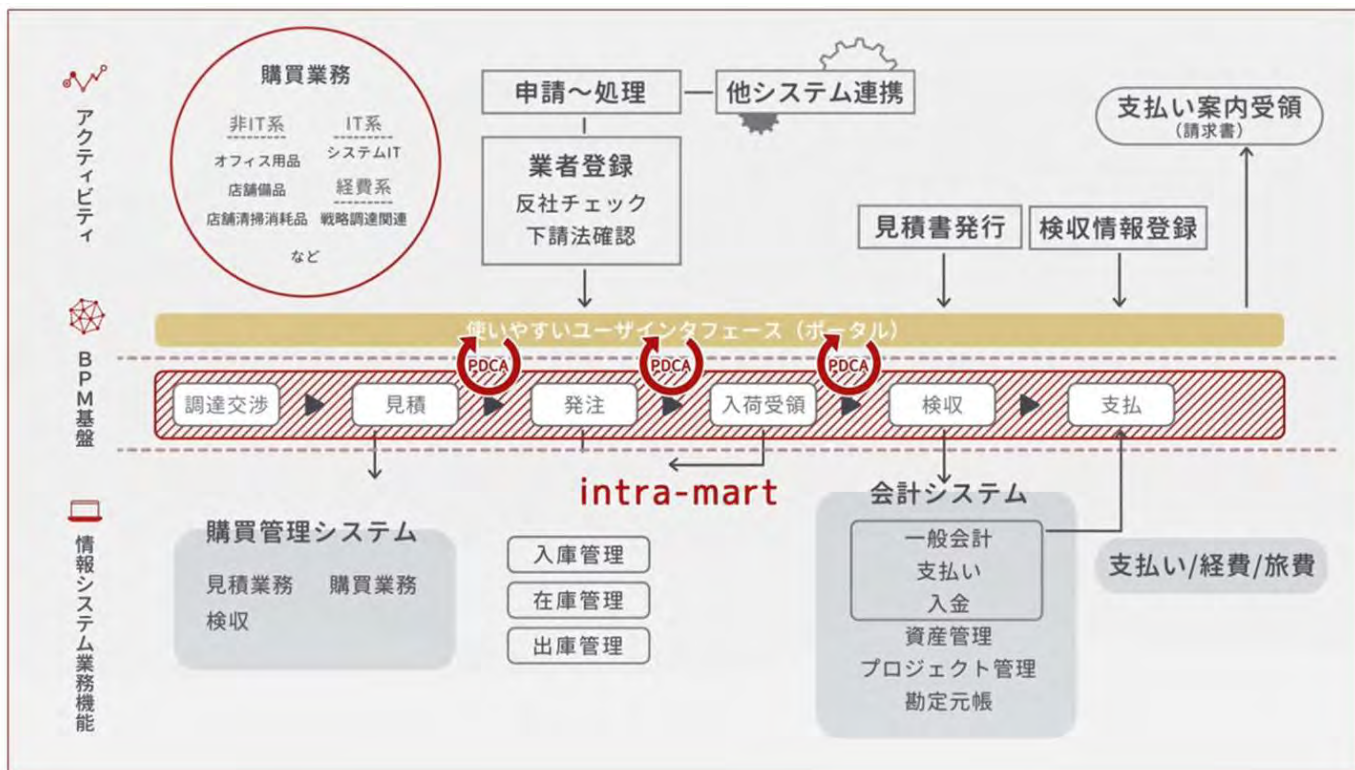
アクティビティ

購買業務
非IT系
オフィス用品
店舗備品
店舗清掃消耗品
IT系
システムIT
経費系
戦略調達関連
など

申請〜処理
他システム連携

業者登録
反社チェック
下請法確認

支払い案内受領
(請求書)

見積書発行
検収情報登録

BPM基盤

使いやすいユーザインタフェース（ポータル）

PDCA
PDCA
PDCA

調達交渉
見積
発注
入荷受領
検収
支払

情報システム業務機能

intra-mart

購買管理システム
見積業務
購買業務
検収

入庫管理
在庫管理
出庫管理

会計システム
一般会計
支払い
入金
資産管理
プロジェクト管理
勘定元帳

支払い/経費/旅費